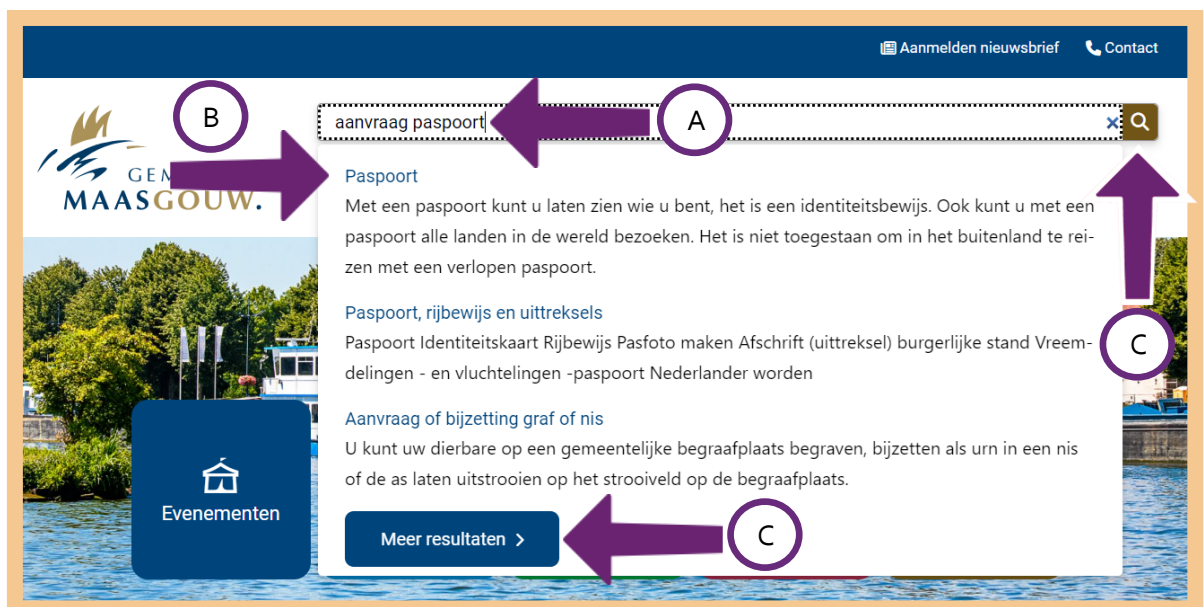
Aanmelden nieuwsbrief
Contact

GEM
MAASGOUW.

B

aanvraag paspoort

A

Paspoort
Met een paspoort kunt u laten zien wie u bent, het is een identiteitsbewijs. Ook kunt u met een paspoort alle landen in de wereld bezoeken. Het is niet toegestaan om in het buitenland te reizen met een verlopen paspoort.

Paspoort, rijbewijs en uittreksels
Paspoort Identiteitskaart Rijbewijs Pasfoto maken Afschrift (uittreksel) burgerlijke stand Vreemdelingen - en vluchtelingen -paspoort Nederlander worden

C

Aanvraag of bijzetting graf of nis
U kunt uw dierbare op een gemeentelijke begraafplaats begraven, bijzetten als urn in een nis of de as laten uitstrooien op het strooiveld op de begraafplaats.

Evenementen

Meer resultaten

C